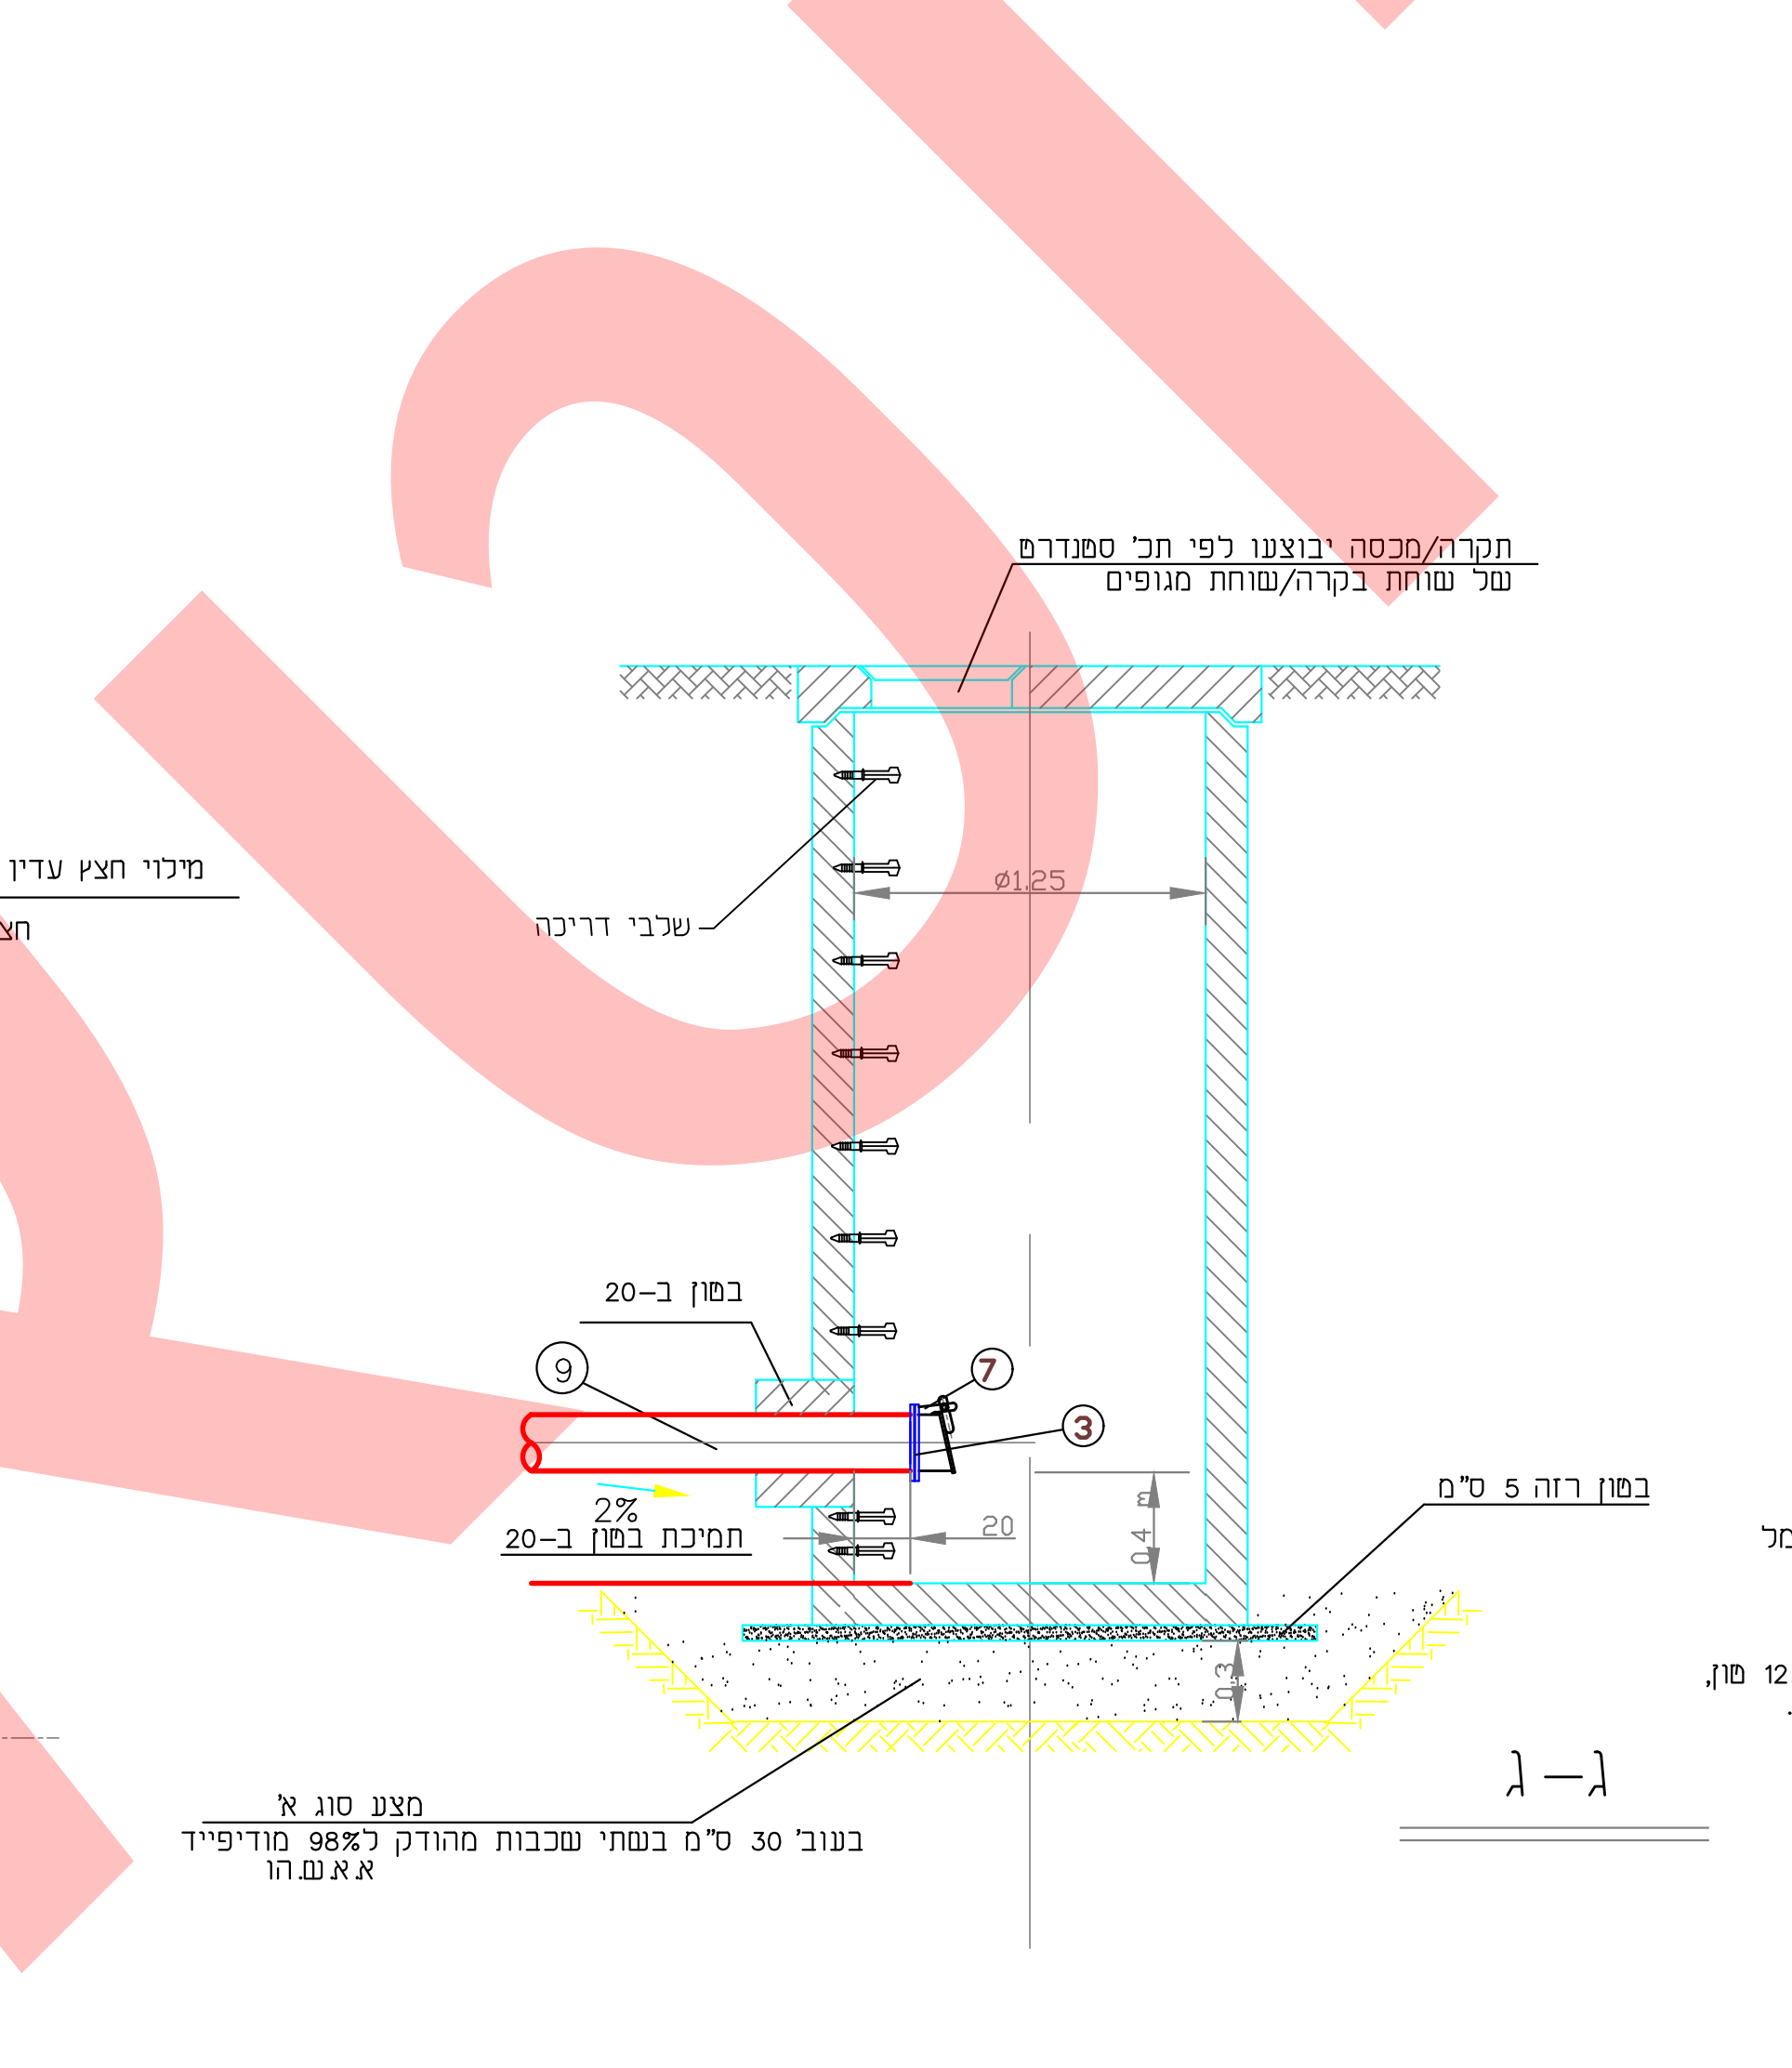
תקרה/מכסה יבוצעו לפי תכ' סטנדרט
של שוחת בקרה/שוחת מגופים

מילוי חצץ עדין

חצ

שלבי דריכה

Ø1.25

בטון ב-20

9

7

3

2%

תמיכת בטון ב-20

20

0.4 מ

בטון רזה 5 ס"מ

מל

0.3

12 טון,

מצע סוג א'
בעוב' 30 ס"מ בשתי שכבות מהודק ל98% מודיפייד
א.א.ש.הו

ג - ג